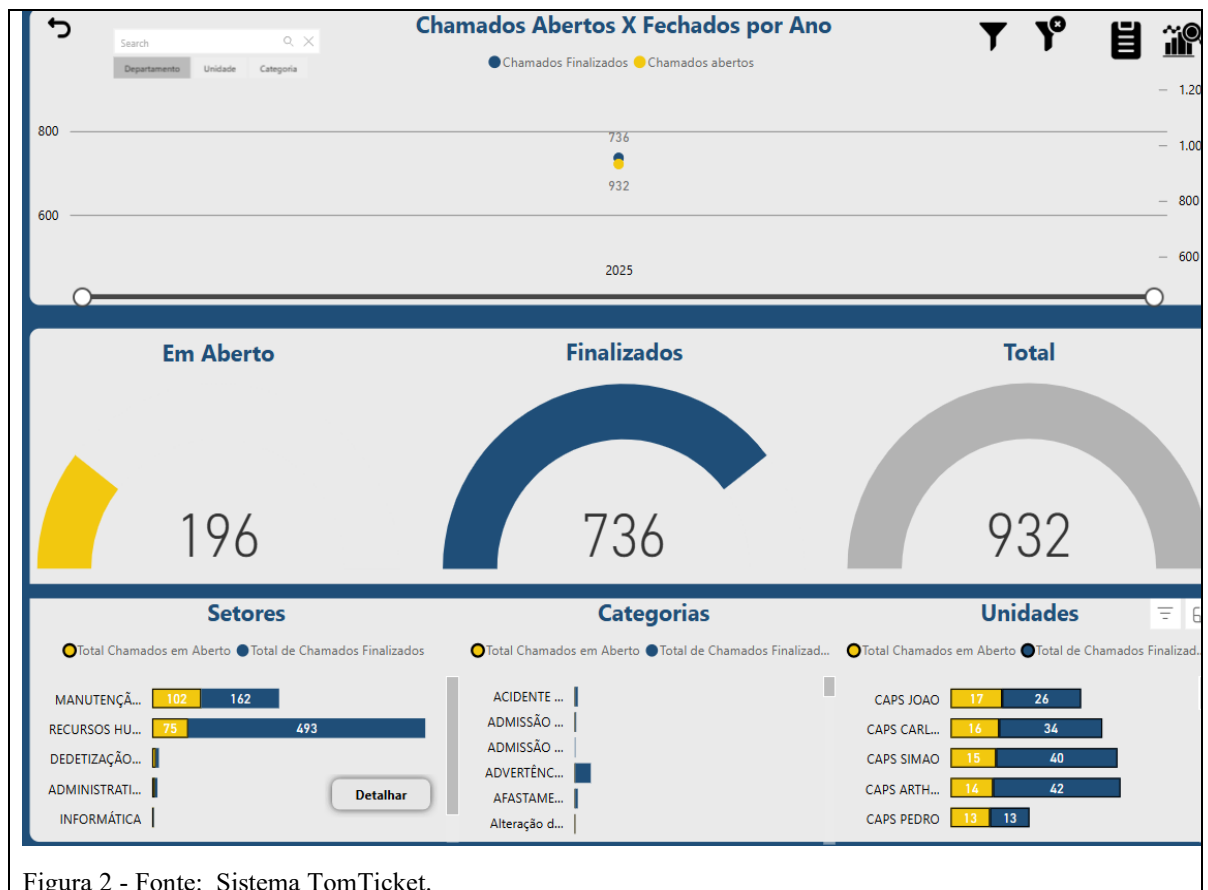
Search

Departamento Unidade Categoria

Chamados Abertos X Fechados por Ano

Chamados Finalizados Chamados abertos

800
600

736
932

2025

1.20
1.00
800
600

Em Aberto
196

Finalizados
736

Total
932

Setores

Total Chamados em Aberto Total de Chamados Finalizados

MANUTENÇÃ... 102 162
RECURSOS HU... 75 493
DEDETIZAÇÃO...
ADMINISTRATI...
INFORMÁTICA

Detalhar

Categorias

Total Chamados em Aberto Total de Chamados Finalizad...

ACIDENTE ...
ADMISSÃO ...
ADMISSÃO ...
ADVERTÊNC...
AFASTAME...
Alteração d...

Unidades

Total Chamados em Aberto Total de Chamados Finalizad...

CAPS JOAO 17 26
CAPS CARL... 16 34
CAPS SIMAO 15 40
CAPS ARTH... 14 42
CAPS PEDRO 13 13

Figura 2 - Fonte: Sistema TomTicket.